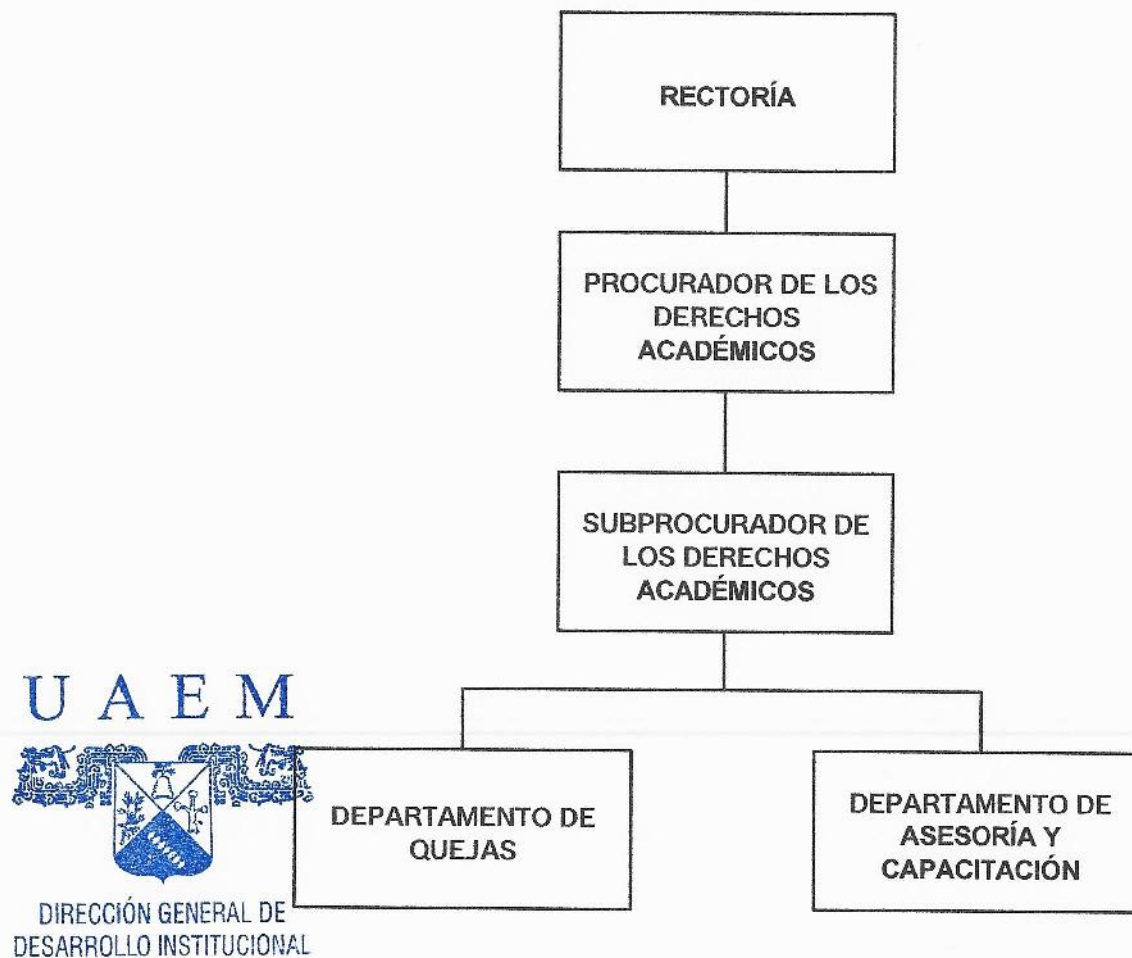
RECTORÍA

PROCURADOR DE LOS DERECHOS ACADÉMICOS

SUBPROCURADOR DE LOS DERECHOS ACADÉMICOS

U A E M

DEPARTAMENTO DE QUEJAS

DEPARTAMENTO DE ASESORÍA Y CAPACITACIÓN

DIRECCIÓN GENERAL DE DESARROLLO INSTITUCIONAL